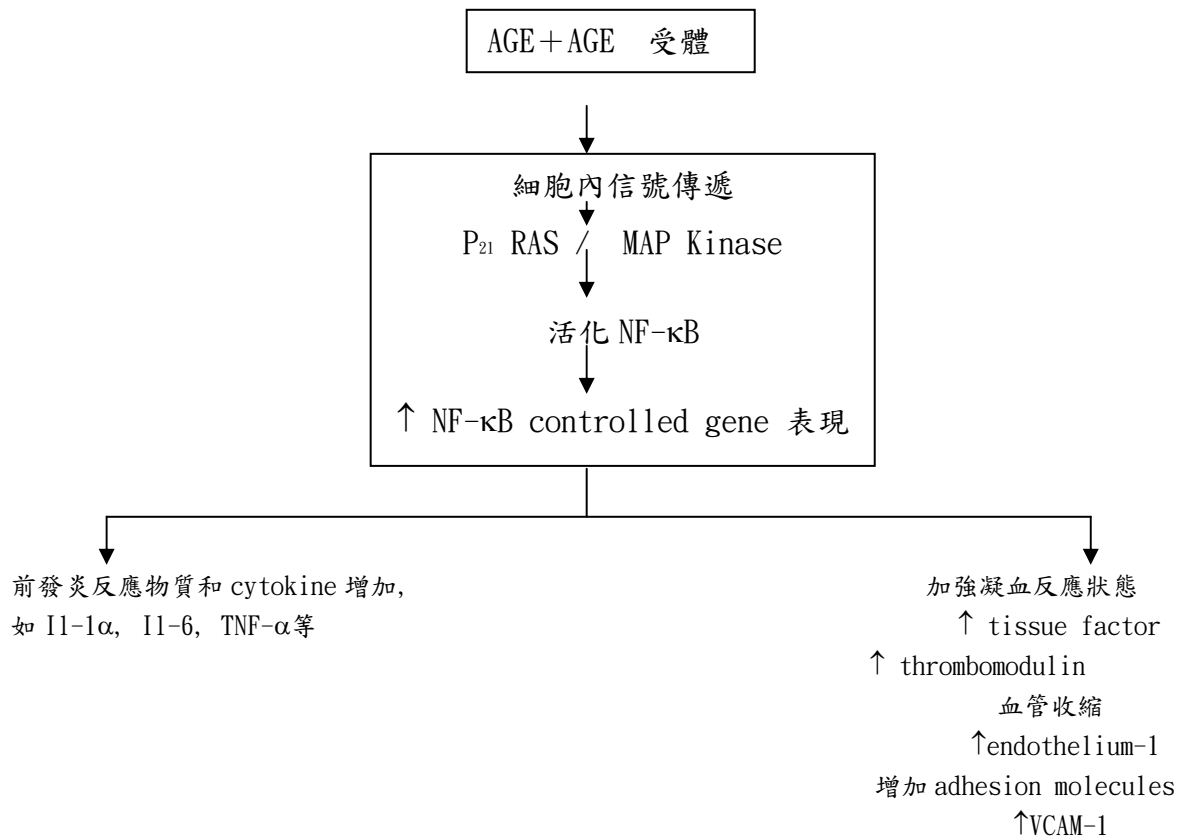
AGE＋AGE 受體

細胞內信號傳遞

$P_{21}$ RAS / MAP Kinase

活化 NF-κB

↑ NF-κB controlled gene 表現

前發炎反應物質和 cytokine 增加，如 Il-1α, Il-6, TNF-α等

加強凝血反應狀態
↑ tissue factor
↑ thrombomodulin
血管收縮
↑endothelium-1
增加 adhesion molecules
↑VCAM-1